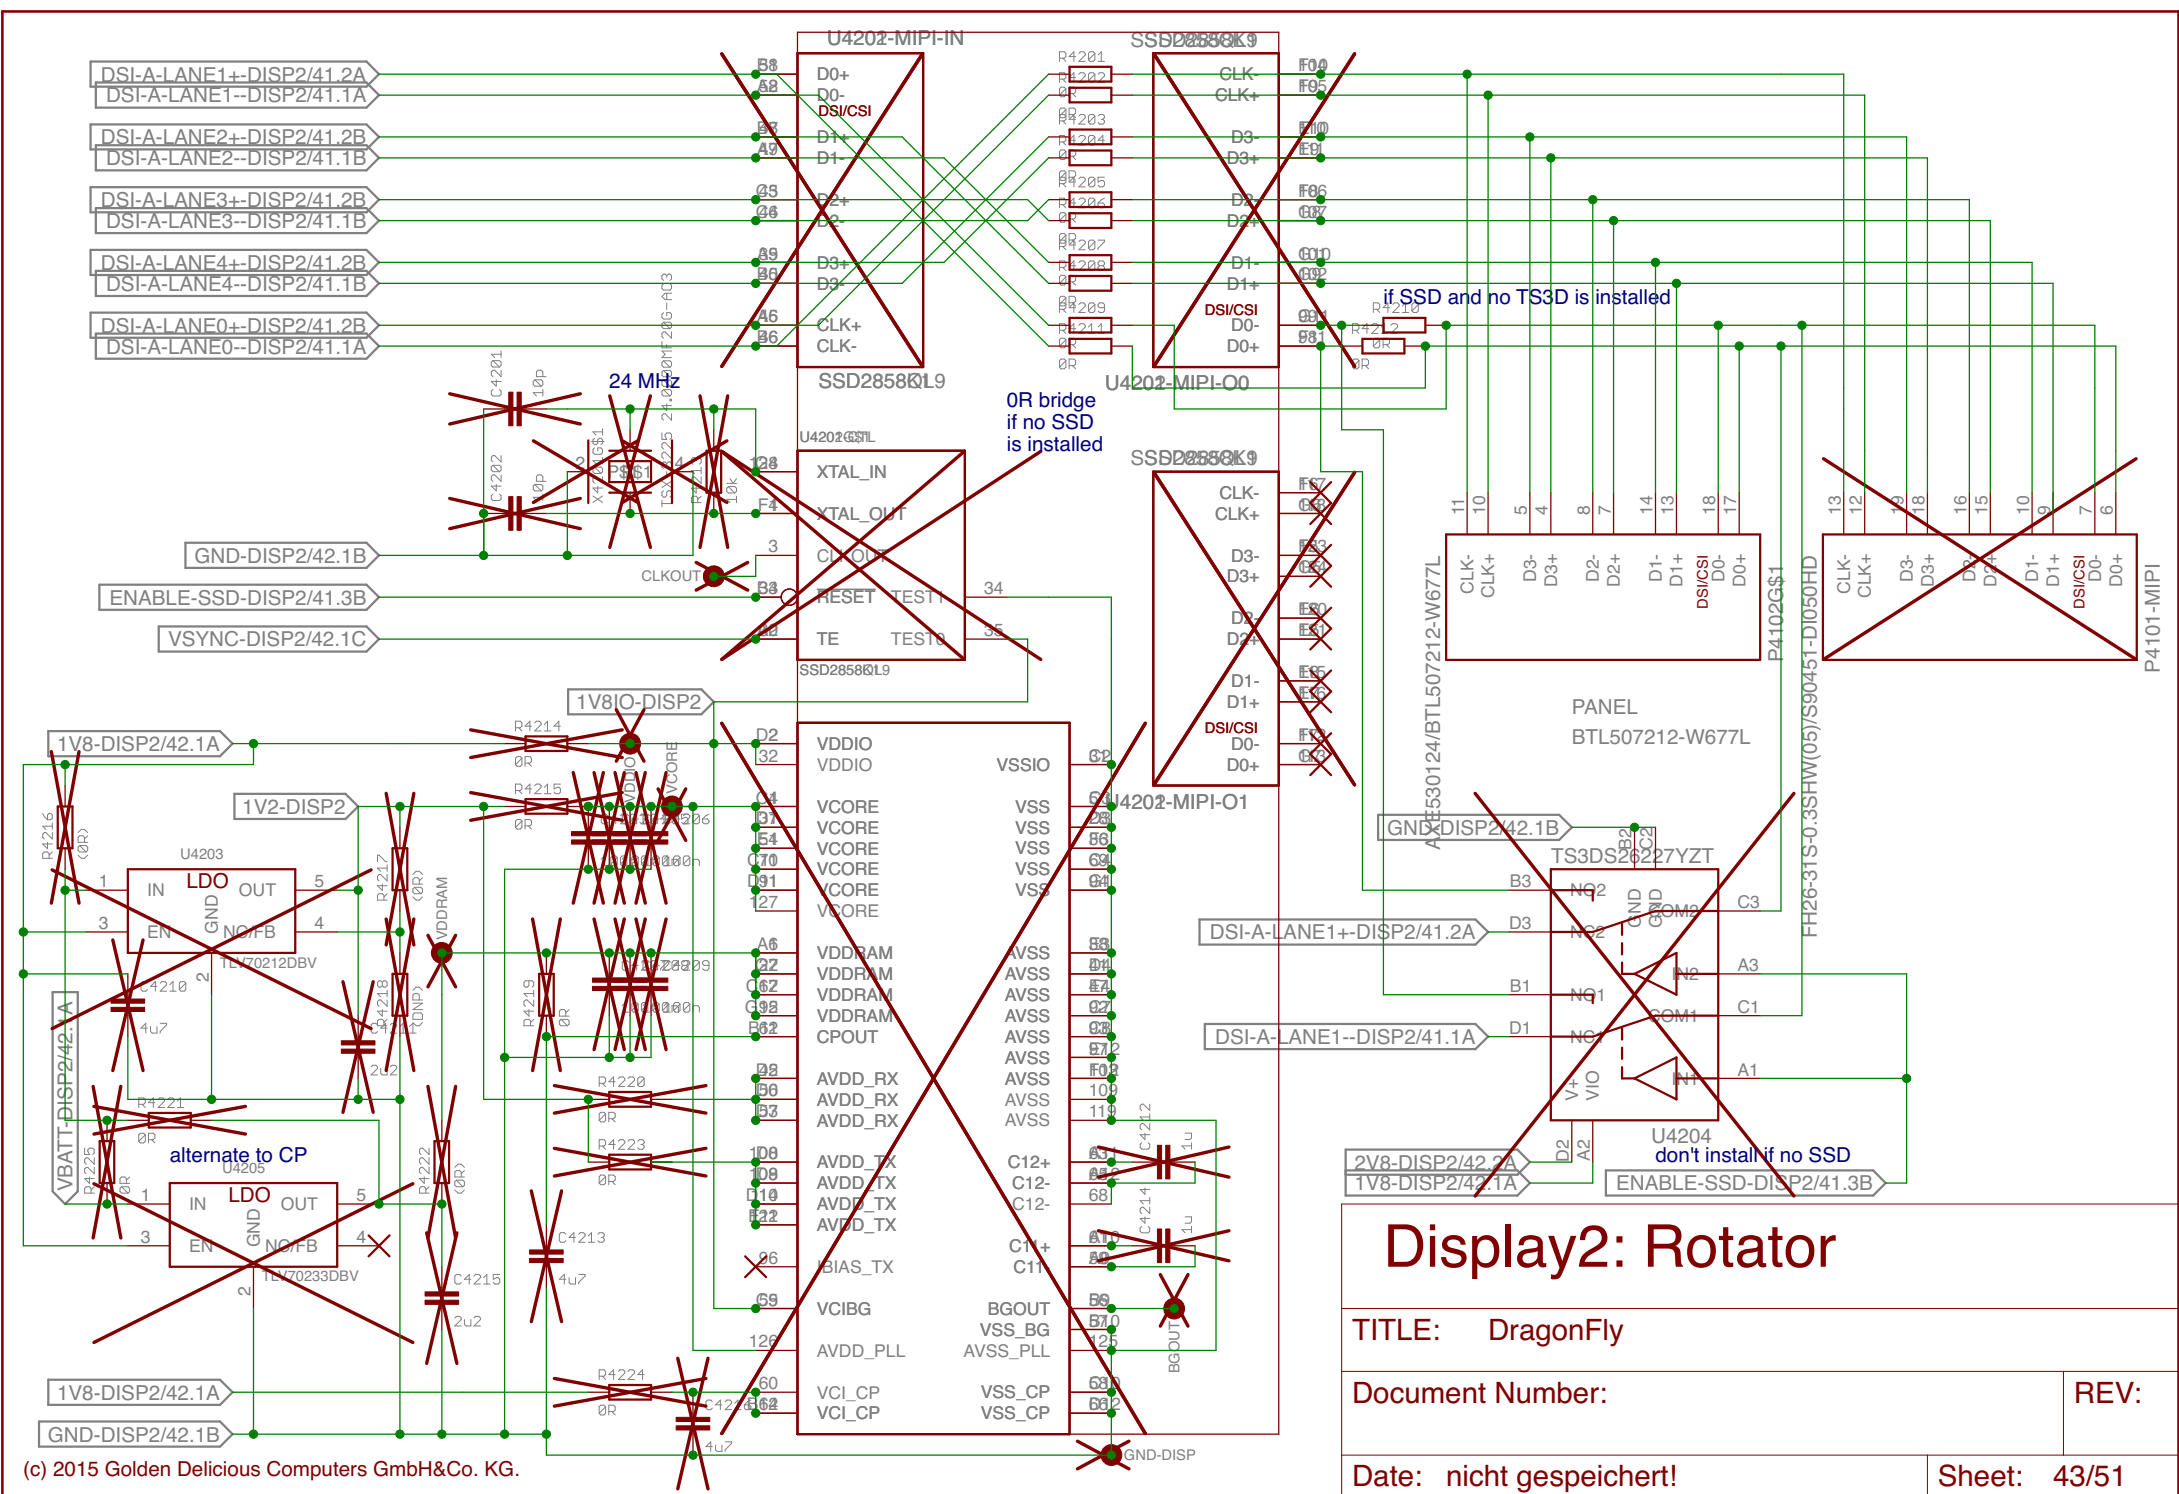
DSI-A-LANE1+-DISP2/41.2A
DSI-A-LANE1--DISP2/41.1A
DSI-A-LANE2+-DISP2/41.2B
DSI-A-LANE2--DISP2/41.1B
DSI-A-LANE3+-DISP2/41.2B
DSI-A-LANE3--DISP2/41.1B
DSI-A-LANE4+-DISP2/41.2B
DSI-A-LANE4--DISP2/41.1B
DSI-A-LANE0+-DISP2/41.2B
DSI-A-LANE0--DISP2/41.1A

U4202-MIPI-IN
D0+
D0-
DSI/CSI
D1+
D1-
D2+
D2-
D3+
D3-
CLK+
CLK-
SSD2858QL9

SSD2858QL9
CLK-
CLK+
D3-
D3+
D2-
D2+
D1-
D1+
DSI/CSI
D0-
D0+
U4202-MIPI-O0

R4201 R4202 0R R4203 R4204 0R R4205 R4206 0R R4207 R4208 0R R4209 R4211 0R

if SSD and no TS3D is installed
R4210 R4212 0R

24 MHz
C4201 10p
C4202 10p
PS$1
X4202
TSX-3225 24.000MF20G-AC3

U4202G$1
XTAL_IN
XTAL_OUT
CLKOUT
RESET
TESTI
TE
TESTO
SSD2858QL9
34
35
CLKOUT

0R bridge
if no SSD
is installed

SSD2858QL9
CLK-
CLK+
D3-
D3+
D2-
D2+
D1-
D1+
DSI/CSI
D0-
D0+
U4202-MIPI-O1

GND-DISP2/42.1B
ENABLE-SSD-DISP2/41.3B
VSYNC-DISP2/42.1C
1V8IO-DISP2
1V8-DISP2/42.1A
1V2-DISP2

R4214 0R
R4215 0R
R4216 (0R)
R4217 (0R)
R4218 (DNP)
R4219 0R
R4220 0R
R4221 0R
R4222 (0R)
R4223 0R
R4224 0R
R4225 0R

VDDIO
VCORE
VDDRAM

U4203
IN LDO OUT
EN GND NO/FB
TLV70212DBV
C4210 4u7
C4211 2u2

VBATT-DISP2/42.1A
alternate to CP
U4205
IN LDO OUT
EN GND NO/FB
TLV70233DBV
C4213 4u7
C4215 2u2
C4216 4u7

VDDIO
VDDIO
VCORE
VCORE
VCORE
VCORE
VCORE
VCORE
VDDRAM
VDDRAM
VDDRAM
VDDRAM
CPOUT
AVDD_RX
AVDD_RX
AVDD_RX
AVDD_TX
AVDD_TX
AVDD_TX
AVDD_TX
IBIAS_TX
VCIBG
AVDD_PLL
VCI_CP
VCI_CP

VSSIO
VSS
VSS
VSS
VSS
VSS
AVSS
AVSS
AVSS
AVSS
AVSS
AVSS
AVSS
AVSS
AVSS
AVSS
C12+
C12-
C12-
C11+
C11-
BGOUT
VSS_BG
AVSS_PLL
VSS_CP
VSS_CP

C4212 1u
C4214 1u
BGOUT
GND-DISP

CLK- CLK+ D3- D3+ D2- D2+ D1- D1+ DSI/CSI D0- D0+
P4102G$1
PANEL
BTL507212-W677L
AXE530124/BTL507212-W677L

CLK- CLK+ D3- D3+ D2- D2+ D1- D1+ DSI/CSI D0- D0+
P4101-MIPI
FH26-31S-0.3SHW(05)/S90451-DI050HD

GND-DISP2/42.1B
TS3DS26227YZT
B3 NO2 COM2 C3
D3 NC2
DSI-A-LANE1+-DISP2/41.2A
A3 IN2
B1 NO1 C1
D1 NC1 COM1
DSI-A-LANE1--DISP2/41.1A
A1 IN1
V+ VIO
U4204
don't install if no SSD
2V8-DISP2/42.2A
1V8-DISP2/42.1A
ENABLE-SSD-DISP2/41.3B

1V8-DISP2/42.1A
GND-DISP2/42.1B

(c) 2015 Golden Delicious Computers GmbH&Co. KG.

Display2: Rotator
TITLE: DragonFly
Document Number:
REV:
Date: nicht gespeichert!
Sheet: 43/51